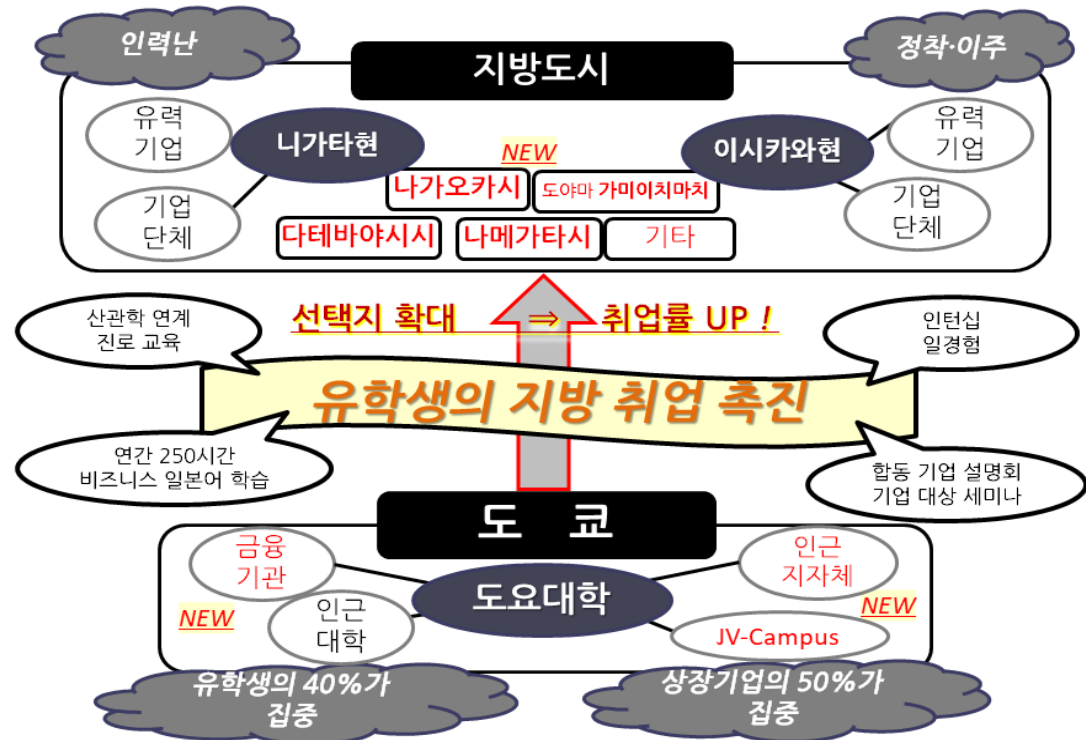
인력난

지방도시

정착·이주

유력
기업

기업
단체

니가타현

NEW

나가오카시

도야마 가미이치마치

이시카와현

유력
기업

기업
단체

다테바야시시

나메가타시

기타

산관학 연계
진로 교육

선택지 확대 ⇒ 취업률 UP !

인턴십
일경험

유학생의 지방 취업 촉진

연간 250시간
비즈니스 일본어 학습

합동 기업 설명회
기업 대상 세미나

도 쿄

금융
기관

NEW

인근
대학

도요대학

인근
지자체

NEW

JV-Campus

유학생의 40%가
집중

상장기업의 50%가
집중